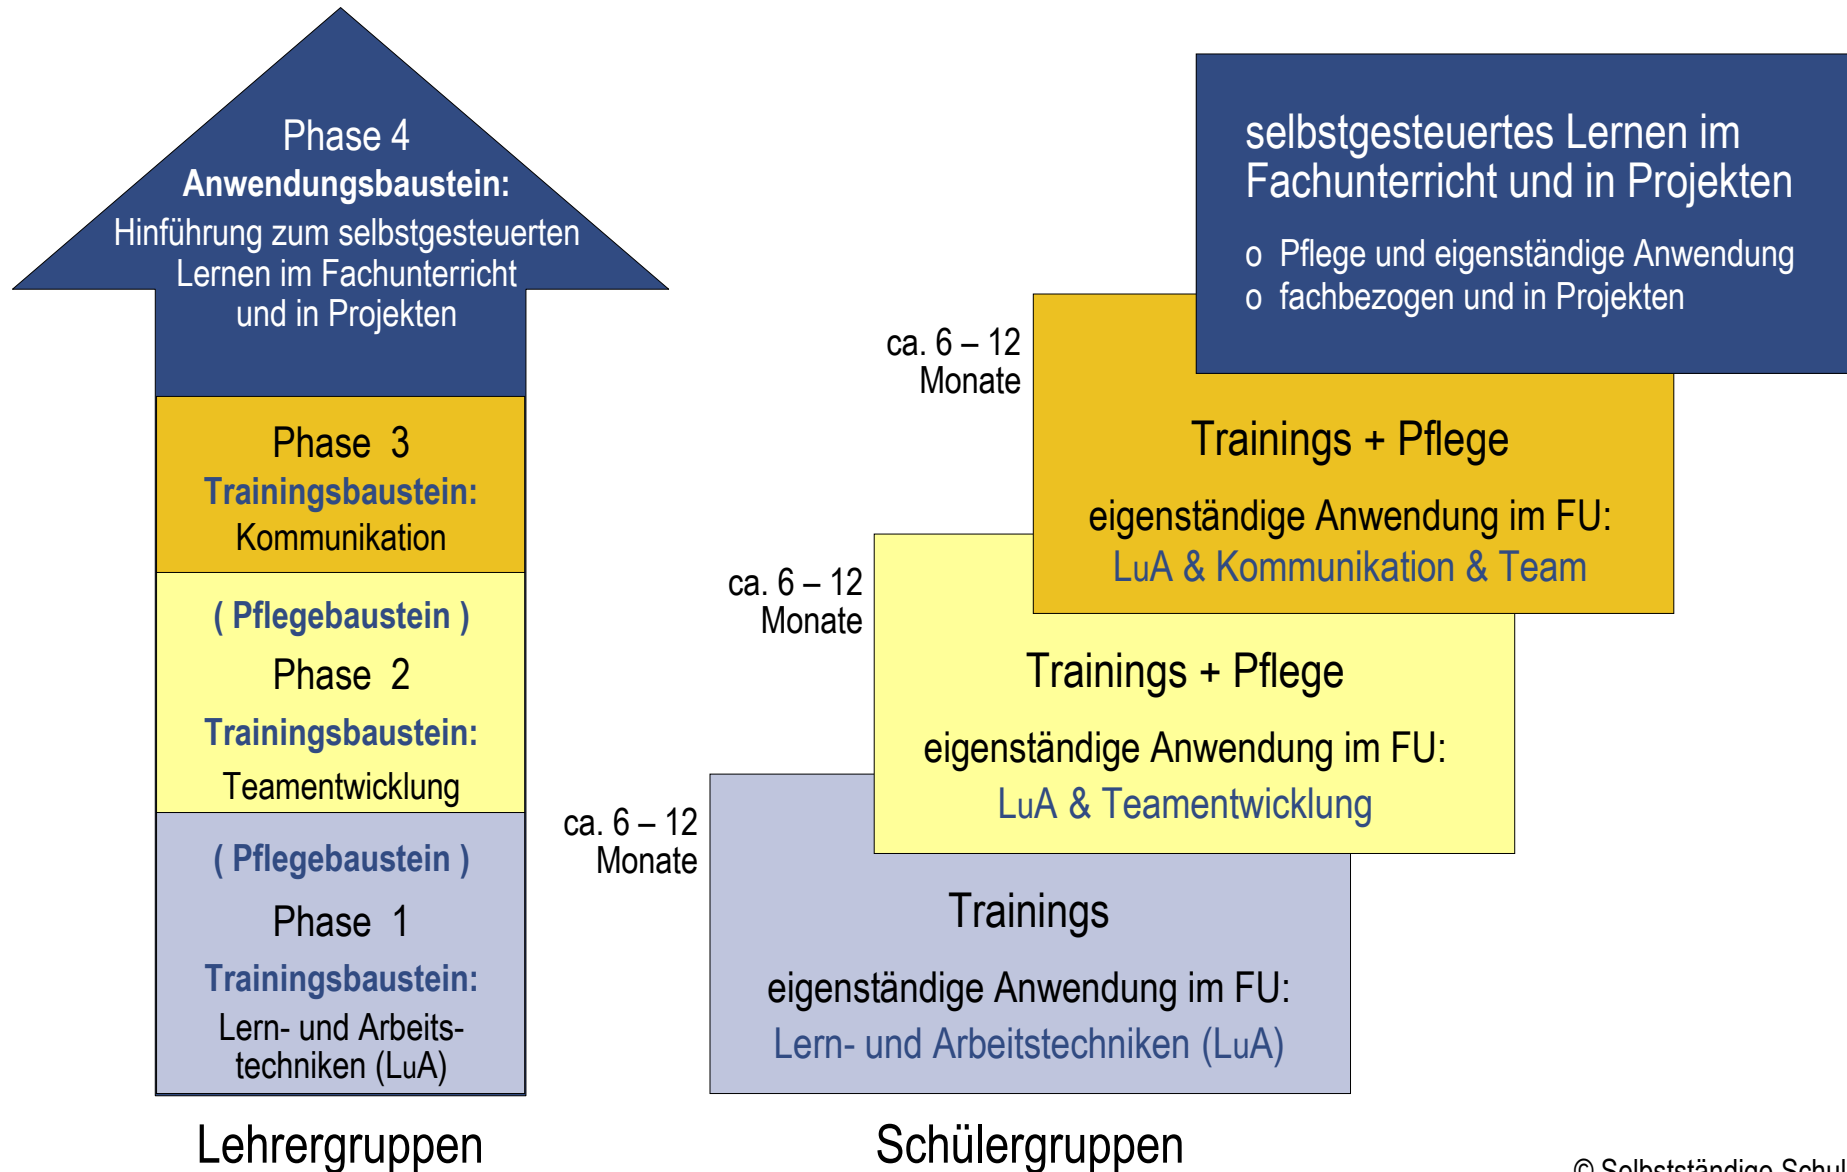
Phase 4
Anwendungsbaustein:
Hinführung zum selbstgesteuerten Lernen im Fachunterricht und in Projekten

Phase 3
Trainingsbaustein:
Kommunikation

( Pflegebaustein )
Phase 2
Trainingsbaustein:
Teamentwicklung

( Pflegebaustein )
Phase 1
Trainingsbaustein:
Lern- und Arbeitstechniken (LuA)

Lehrergruppen

selbstgesteuertes Lernen im Fachunterricht und in Projekten

o Pflege und eigenständige Anwendung
o fachbezogen und in Projekten

ca. 6 – 12 Monate

Trainings + Pflege

eigenständige Anwendung im FU:
LuA & Kommunikation & Team

ca. 6 – 12 Monate

Trainings + Pflege

eigenständige Anwendung im FU:
LuA & Teamentwicklung

ca. 6 – 12 Monate

Trainings

eigenständige Anwendung im FU:
Lern- und Arbeitstechniken (LuA)

Schülergruppen

© Selbstständige Schul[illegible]